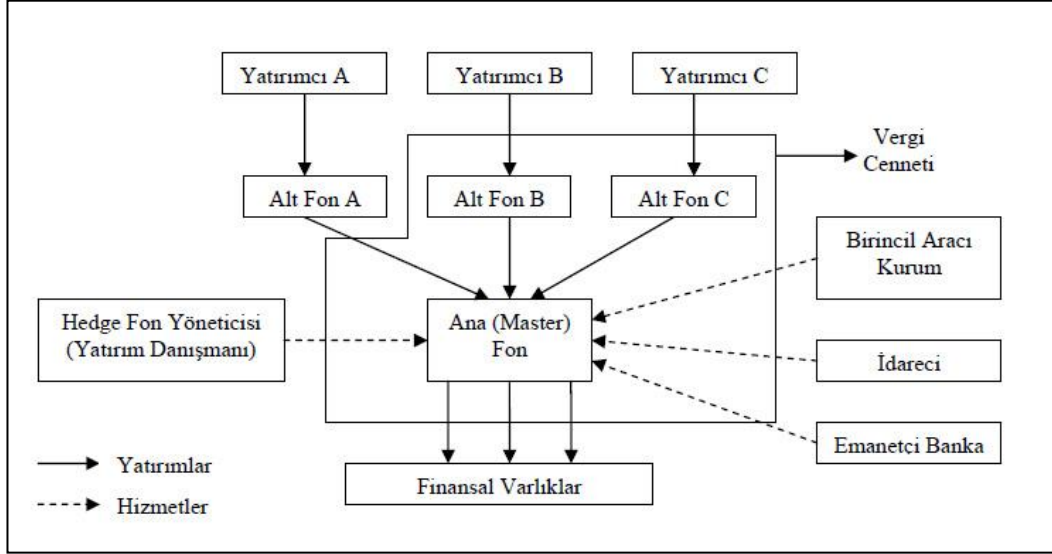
Yatırımcı A

Yatırımcı B

Yatırımcı C

Vergi Cenneti

Alt Fon A

Alt Fon B

Alt Fon C

Birincil Aracı Kurum

Hedge Fon Yöneticisi (Yatırım Danışmanı)

Ana (Master) Fon

İdareci

Emanetçi Banka

Yatırımlar

Hizmetler

Finansal Varlıklar